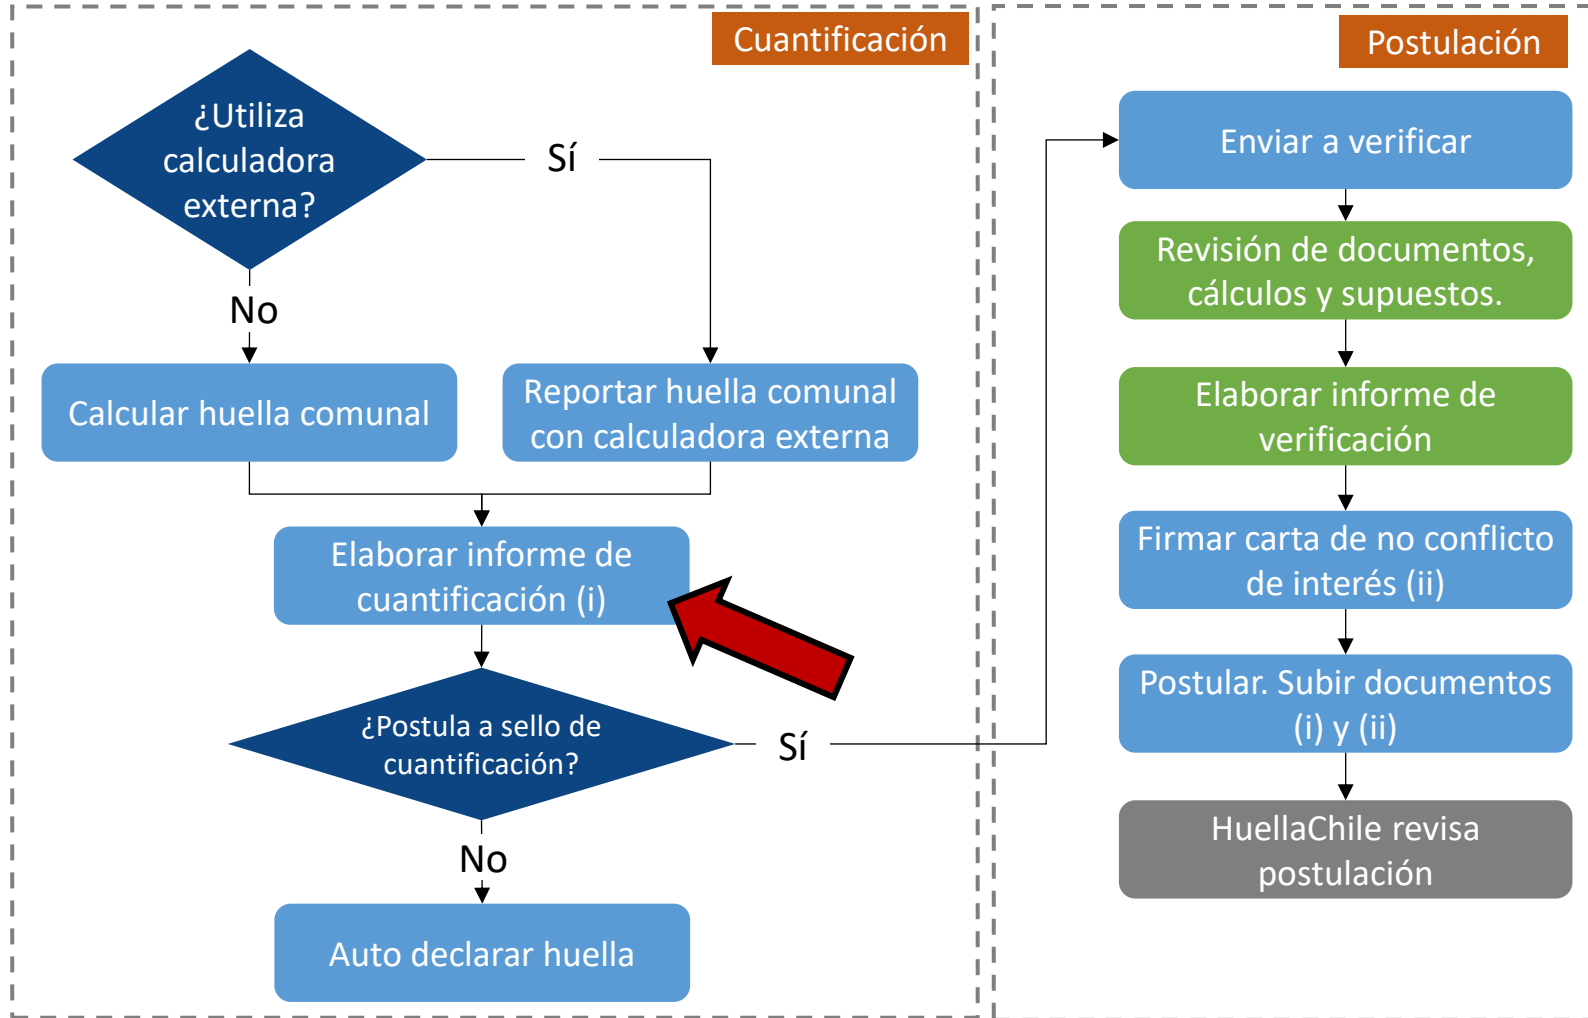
Cuantificación

¿Utiliza calculadora externa?

Sí

No

Calcular huella comunal

Reportar huella comunal con calculadora externa

Elaborar informe de cuantificación (i)

¿Postula a sello de cuantificación?

Sí

No

Auto declarar huella

Postulación

Enviar a verificar

Revisión de documentos, cálculos y supuestos.

Elaborar informe de verificación

Firmar carta de no conflicto de interés (ii)

Postular. Subir documentos (i) y (ii)

HuellaChile revisa postulación